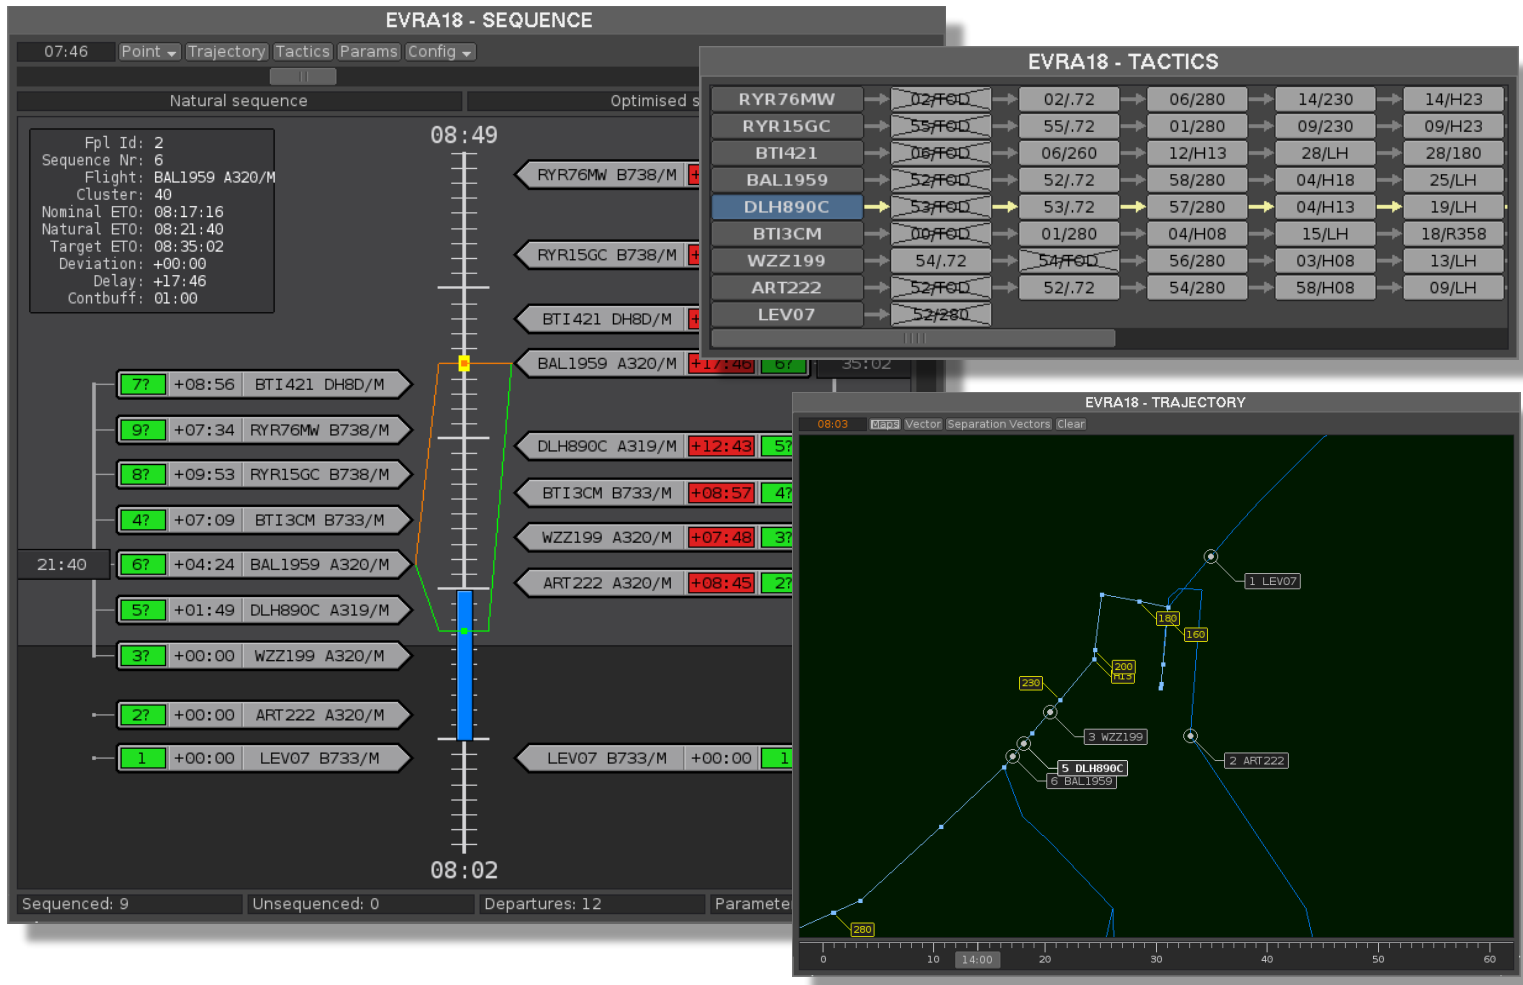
EVRA18 - SEQUENCE

07:46 Point Trajectory Tactics Params Config

Natural sequence

Optimised s

Fpl Id: 2
Sequence Nr: 6
Flight: BAL1959 A320/M
Cluster: 40
Nominal ETO: 08:17:16
Natural ETO: 08:21:40
Target ETO: 08:35:02
Deviation: +00:00
Delay: +17:46
Contbuff: 01:00

08:49

RYR76MW B738/M

RYR15GC B738/M

BTI421 DH8D/M

BAL1959 A320/M +17:46 6?

35:02

7? +08:56 BTI421 DH8D/M
9? +07:34 RYR76MW B738/M
8? +09:53 RYR15GC B738/M
4? +07:09 BTI3CM B733/M
21:40
6? +04:24 BAL1959 A320/M
5? +01:49 DLH890C A319/M
3? +00:00 WZZ199 A320/M
2? +00:00 ART222 A320/M
1 +00:00 LEV07 B733/M

DLH890C A319/M +12:43 5?
BTI3CM B733/M +08:57 4?
WZZ199 A320/M +07:48 3?
ART222 A320/M +08:45 2?
LEV07 B733/M +00:00 1

08:02

Sequenced: 9 Unsequenced: 0 Departures: 12 Paramete

EVRA18 - TACTICS

| RYR76MW | 02/TOD | 02/.72 | 06/280 | 14/230 | 14/H23 |
|---|---|---|---|---|---|
| RYR15GC | 55/TOD | 55/.72 | 01/280 | 09/230 | 09/H23 |
| BTI421 | 06/TOD | 06/260 | 12/H13 | 28/LH | 28/180 |
| BAL1959 | 52/TOD | 52/.72 | 58/280 | 04/H18 | 25/LH |
| DLH890C | 53/TOD | 53/.72 | 57/280 | 04/H13 | 19/LH |
| BTI3CM | 00/TOD | 01/280 | 04/H08 | 15/LH | 18/R358 |
| WZZ199 | 54/.72 | 54/TOD | 56/280 | 03/H08 | 13/LH |
| ART222 | 52/TOD | 52/.72 | 54/280 | 58/H08 | 09/LH |
| LEV07 | 52/280 | | | | |

EVRA18 - TRAJECTORY

08:03 Maps Vector Separation Vectors Clear

1 LEV07
180
160
230
200
H13
3 WZZ199
2 ART222
5 DLH890C
6 BAL1959
280

0 10 14:00 20 30 40 50 60